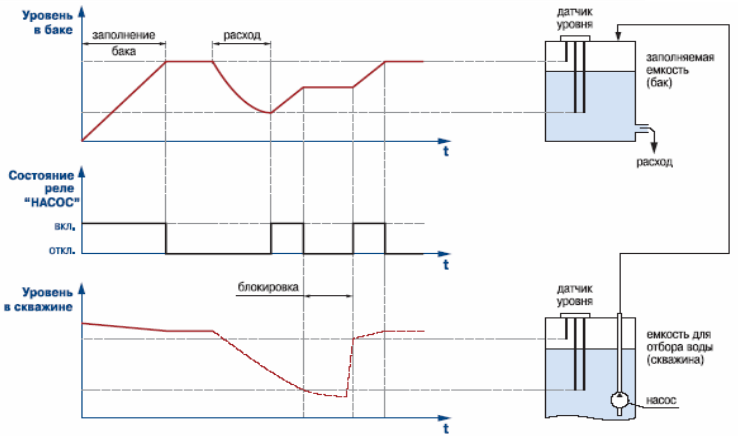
Уровень в баке

заполнение бака

расход

t

датчик уровня

заполняемая емкость (бак)

расход

Состояние реле "НАСОС"

вкл.

откл.

t

Уровень в скважине

блокировка

t

датчик уровня

емкость для отбора воды (скважина)

насос